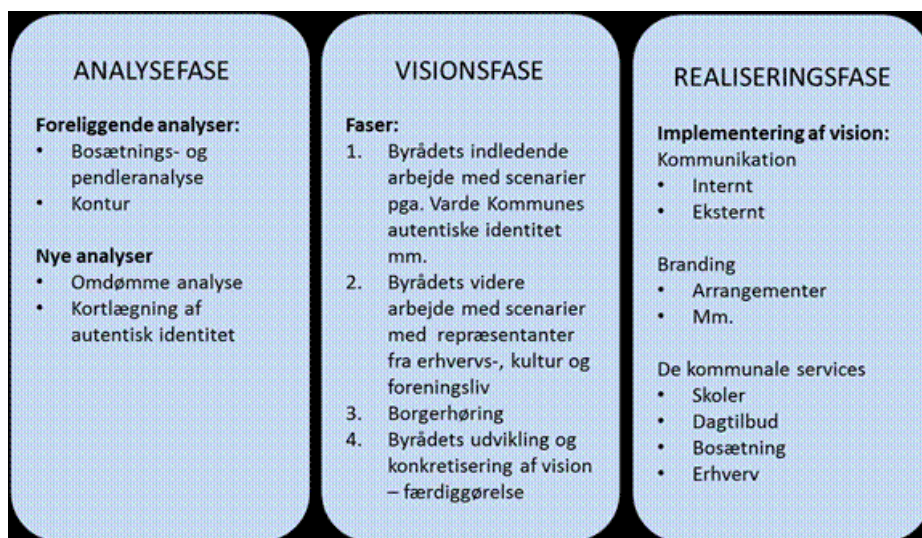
ANALYSEFASE

**Foreliggende analyser:**
- Bosætnings- og pendleranalyse
- Kontur

**Nye analyser**
- Omdømme analyse
- Kortlægning af autentisk identitet

VISIONSFASE

**Faser:**
1. Byrådets indledende arbejde med scenarier pga. Varde Kommunes autentiske identitet mm.
2. Byrådets videre arbejde med scenarier med repræsentanter fra erhvervs-, kultur og foreningsliv
3. Borgerhøring
4. Byrådets udvikling og konkretisering af vision – færdiggørelse

REALISERINGSFASE

**Implementering af vision:**
Kommunikation
- Internt
- Eksternt

Branding
- Arrangementer
- Mm.

De kommunale services
- Skoler
- Dagtilbud
- Bosætning
- Erhverv